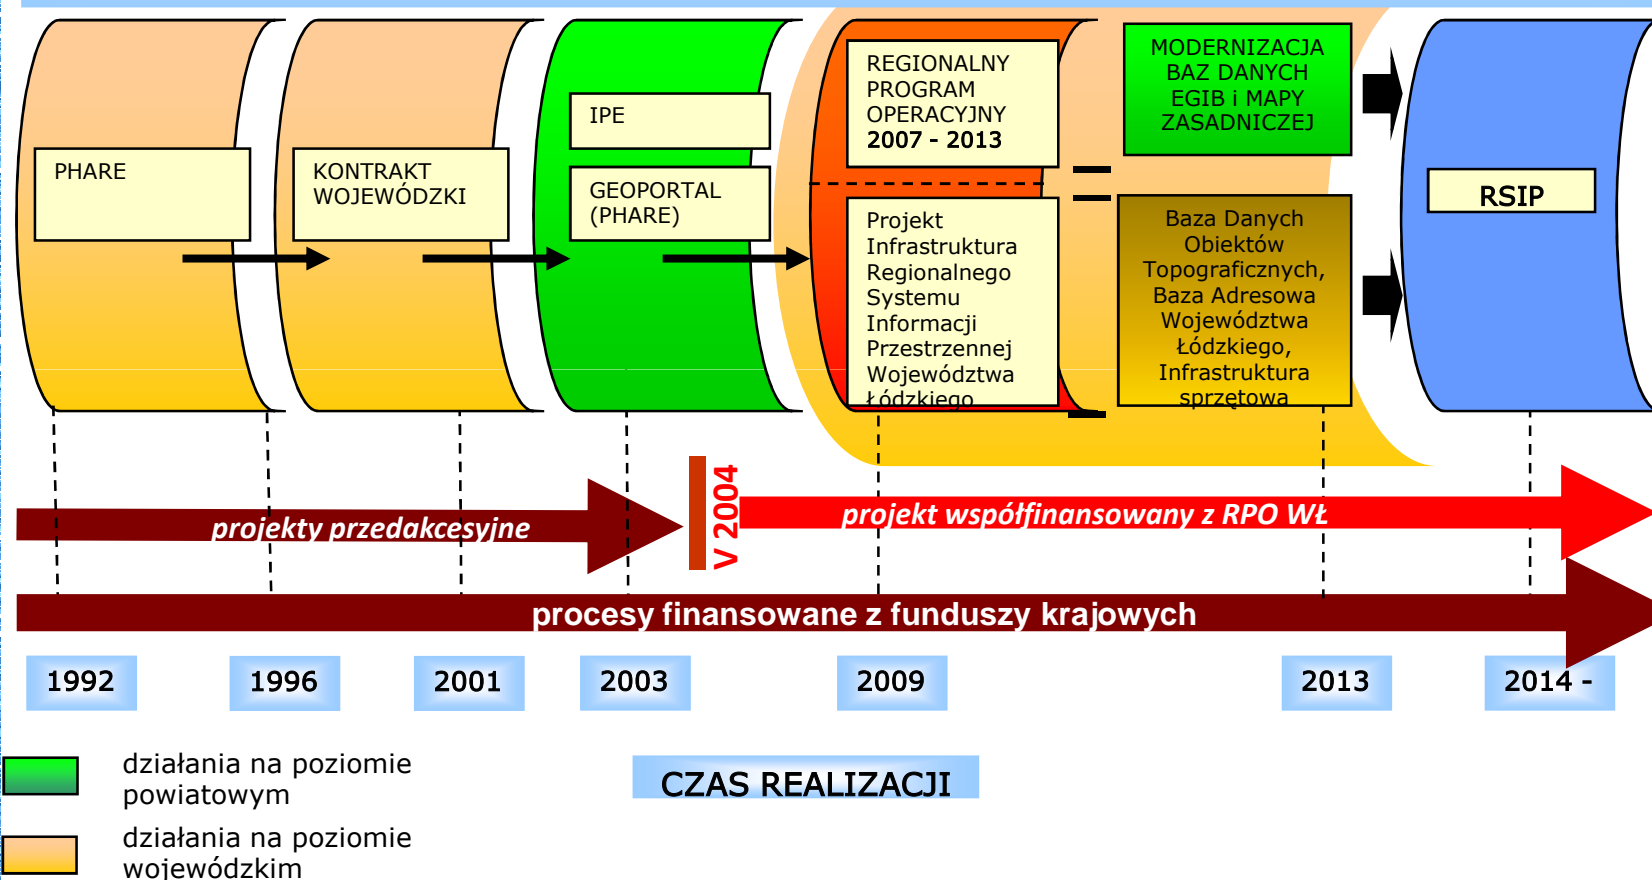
PHARE

KONTRAKT WOJEWÓDZKI

IPE

GEOPORTAL (PHARE)

REGIONALNY PROGRAM OPERACYJNY 2007 - 2013

Projekt Infrastruktura Regionalnego Systemu Informacji Przestrzennej Województwa Łódzkiego

MODERNIZACJA BAZ DANYCH EGIB i MAPY ZASADNICZEJ

Baza Danych Obiektów Topograficznych, Baza Adresowa Województwa Łódzkiego, Infrastruktura sprzętowa

RSIP

projekty przedakcesyjne

V 2004

projekt współfinansowany z RPO WŁ

procesy finansowane z funduszy krajowych

1992

1996

2001

2003

2009

2013

2014 -

działania na poziomie powiatowym

działania na poziomie wojewódzkim

CZAS REALIZACJI